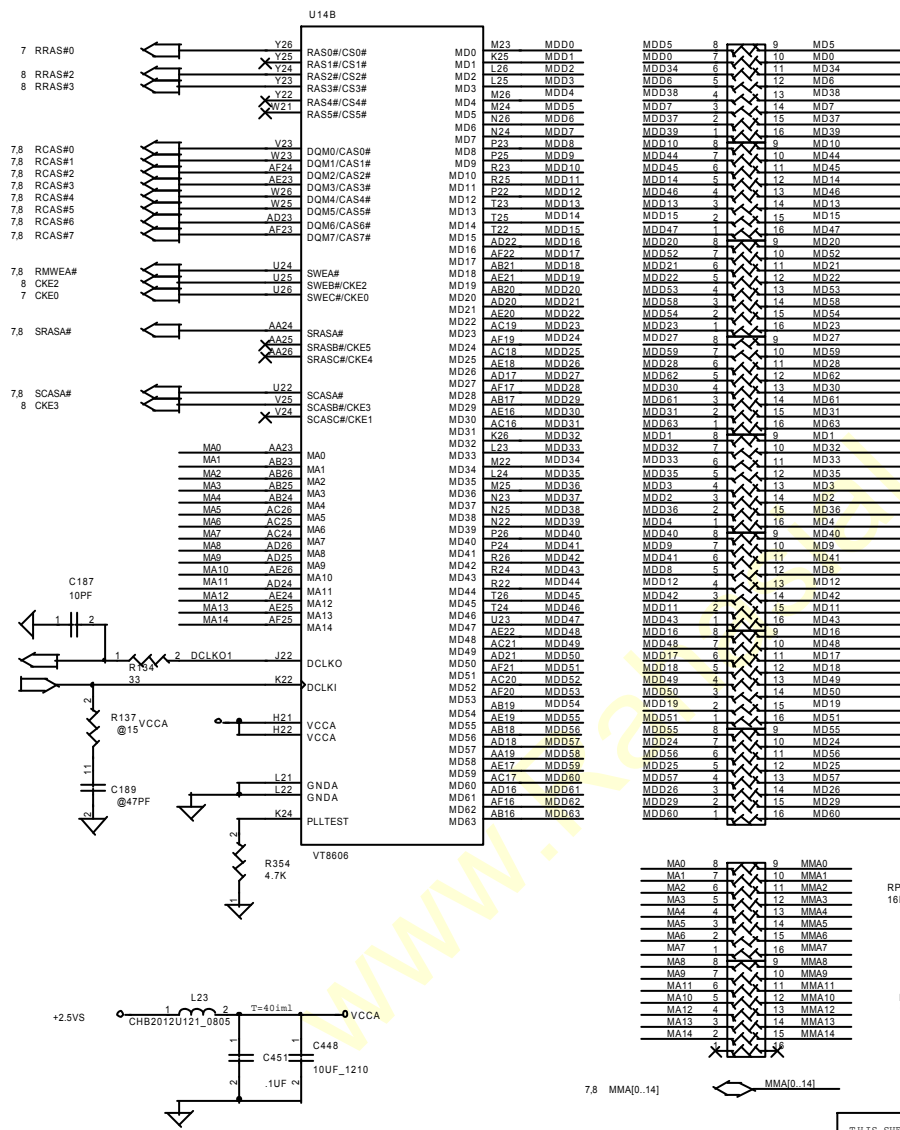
U14B

7 RRAS#0
8 RRAS#2
8 RRAS#3

Y26 RAS0#/CS0#
Y25 RAS1#/CS1#
Y24 RAS2#/CS2#
Y23 RAS3#/CS3#
Y22 RAS4#/CS4#
W21 RAS5#/CS5#

7,8 RCAS#0
7,8 RCAS#1
7,8 RCAS#2
7,8 RCAS#3
7,8 RCAS#4
7,8 RCAS#5
7,8 RCAS#6
7,8 RCAS#7

V23 DQM0/CAS0#
W23 DQM1/CAS1#
AF24 DQM2/CAS2#
AE23 DQM3/CAS3#
W26 DQM4/CAS4#
W25 DQM5/CAS5#
AD23 DQM6/CAS6#
AF23 DQM7/CAS7#

7,8 RMWEA#
8 CKE2
7 CKE0

U24 SWEA#
U25 SWEB#/CKE2
U26 SWEC#/CKE0

7,8 SRASA#
AA24 SRASA#
AA25 SRASB#/CKE5
AA26 SRASC#/CKE4

7,8 SCASA#
8 CKE3
U22 SCASA#
V25 SCASB#/CKE3
V24 SCASC#/CKE1

MA0 AA23 MA0
MA1 AB23 MA1
MA2 AB26 MA2
MA3 AB25 MA3
MA4 AB24 MA4
MA5 AC26 MA5
MA6 AC24 MA6
MA7 AD26 MA7
MA8 AD25 MA8
MA9 AE26 MA9
MA10 MA10
MA11 AD24 MA11
MA12 AE24 MA12
MA13 AE25 MA13
MA14 AF25 MA14

C187
10PF
1 2

1 R134 2 DCLKO1 J22 DCLKO
33
K22 DCLKI

2
R137 VCCA
@15
H21 VCCA
H22 VCCA

11
C189
@47PF
2
L21 GNDA
L22 GNDA
K24 PLLTEST

2
R354
4.7K
1

VT8606

MD0 M23 MDD0
MD1 K25 MDD1
MD2 L26 MDD2
MD3 L25 MDD3
MD4 M26 MDD4
MD5 M24 MDD5
MD6 N26 MDD6
MD7 N24 MDD7
MD8 P23 MDD8
MD9 P25 MDD9
MD10 R23 MDD10
MD11 R25 MDD11
MD12 P22 MDD12
MD13 T23 MDD13
MD14 T25 MDD14
MD15 T22 MDD15
MD16 AD22 MDD16
MD17 AF22 MDD17
MD18 AB21 MDD18
MD19 AE21 MDD19
MD20 AB20 MDD20
MD21 AD20 MDD21
MD22 AE20 MDD22
MD23 AC19 MDD23
MD24 AF19 MDD24
MD25 AC18 MDD25
MD26 AE18 MDD26
MD27 AD17 MDD27
MD28 AF17 MDD28
MD29 AB17 MDD29
MD30 AE16 MDD30
MD31 AC16 MDD31
MD32 K26 MDD32
MD33 L23 MDD33
MD34 M22 MDD34
MD35 L24 MDD35
MD36 M25 MDD36
MD37 N23 MDD37
MD38 N25 MDD38
MD39 N22 MDD39
MD40 P26 MDD40
MD41 P24 MDD41
MD42 R26 MDD42
MD43 R24 MDD43
MD44 R22 MDD44
MD45 T26 MDD45
MD46 T24 MDD46
MD47 U23 MDD47
MD48 AE22 MDD48
MD49 AC21 MDD49
MD50 AD21 MDD50
MD51 AF21 MDD51
MD52 AC20 MDD52
MD53 AF20 MDD53
MD54 AB19 MDD54
MD55 AE19 MDD55
MD56 AB18 MDD56
MD57 AD18 MDD57
MD58 AA19 MDD58
MD59 AE17 MDD59
MD60 AC17 MDD60
MD61 AD16 MDD61
MD62 AF16 MDD62
MD63 AB16 MDD63

MDD5 8 9 MD5
MDD0 7 10 MD0
MDD34 6 11 MD34
MDD6 5 12 MD6
MDD38 4 13 MD38
MDD7 3 14 MD7
MDD37 2 15 MD37
MDD39 1 16 MD39
MDD10 8 9 MD10
MDD44 7 10 MD44
MDD45 6 11 MD45
MDD14 5 12 MD14
MDD46 4 13 MD46
MDD13 3 14 MD13
MDD15 2 15 MD15
MDD47 1 16 MD47
MDD20 8 9 MD20
MDD52 7 10 MD52
MDD21 6 11 MD21
MDD22 5 12 MD22
MDD53 4 13 MD53
MDD58 3 14 MD58
MDD54 2 15 MD54
MDD23 1 16 MD23
MDD27 8 9 MD27
MDD59 7 10 MD59
MDD28 6 11 MD28
MDD62 5 12 MD62
MDD30 4 13 MD30
MDD61 3 14 MD61
MDD31 2 15 MD31
MDD63 1 16 MD63
MDD1 8 9 MD1
MDD32 7 10 MD32
MDD33 6 11 MD33
MDD35 5 12 MD35
MDD3 4 13 MD3
MDD2 3 14 MD2
MDD36 2 15 MD36
MDD4 1 16 MD4
MDD40 8 9 MD40
MDD9 7 10 MD9
MDD41 6 11 MD41
MDD8 5 12 MD8
MDD12 4 13 MD12
MDD42 3 14 MD42
MDD11 2 15 MD11
MDD43 1 16 MD43
MDD16 8 9 MD16
MDD48 7 10 MD48
MDD17 6 11 MD17
MDD18 5 12 MD18
MDD49 4 13 MD49
MDD50 3 14 MD50
MDD19 2 15 MD19
MDD51 1 16 MD51
MDD55 8 9 MD55
MDD24 7 10 MD24
MDD56 6 11 MD56
MDD25 5 12 MD25
MDD57 4 13 MD57
MDD26 3 14 MD26
MDD29 2 15 MD29
MDD60 1 16 MD60

MA0 8 9 MMA0
MA1 7 10 MMA1
MA2 6 11 MMA2
MA3 5 12 MMA3
MA4 4 13 MMA4
MA5 3 14 MMA5
MA6 2 15 MMA6
MA7 1 16 MMA7
MA8 8 9 MMA8
MA9 7 10 MMA9
MA11 6 11 MMA11
MA10 5 12 MMA10
MA12 4 13 MMA12
MA13 3 14 MMA13
MA14 2 15 MMA14
16

RP
16

7,8 MMA[0..14]
MMA[0..14]

+2.5VS
1 L23 2
CHB2012U121_0805
T=40iml
VCCA
C448
1
C451
2
.1UF
10UF_1210

www.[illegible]

THIS SHE